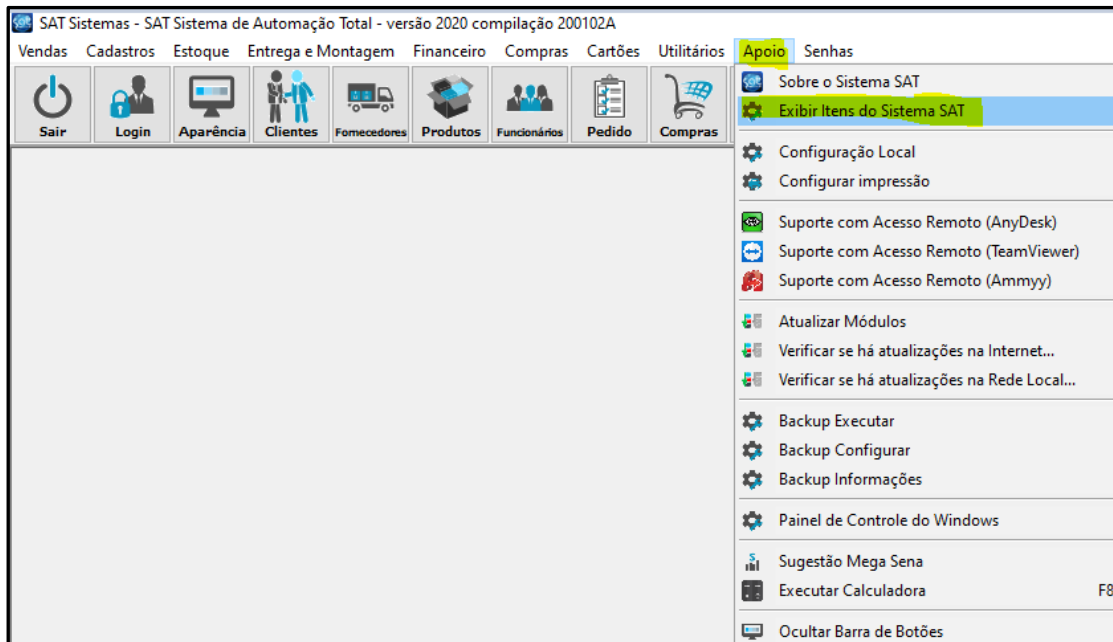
SAT Sistemas - SAT Sistema de Automação Total - versão 2020 compilação 200102A

Vendas Cadastros Estoque Entrega e Montagem Financeiro Compras Cartões Utilitários Apoio Senhas

Sair Login Aparência Clientes Fornecedores Produtos Funcionários Pedido Compras

Sobre o Sistema SAT
Exibir Itens do Sistema SAT
Configuração Local
Configurar impressão
Suporte com Acesso Remoto (AnyDesk)
Suporte com Acesso Remoto (TeamViewer)
Suporte com Acesso Remoto (Ammyy)
Atualizar Módulos
Verificar se há atualizações na Internet...
Verificar se há atualizações na Rede Local...
Backup Executar
Backup Configurar
Backup Informações
Painel de Controle do Windows
Sugestão Mega Sena
Executar Calculadora F8
Ocultar Barra de Botões